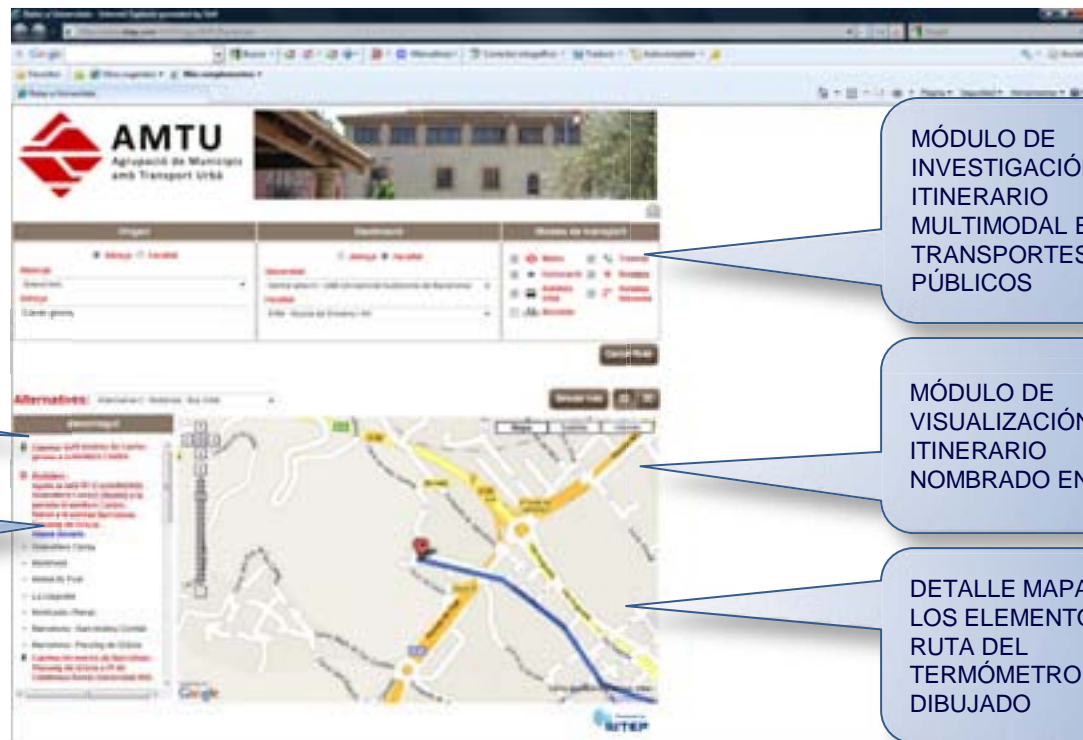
AMTU
Agrupació de Municipis amb Transport Urbà

Alternatives:

Google

MÓDULO DE INVESTIGACIÓ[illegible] ITINERARIO MULTIMODAL E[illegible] TRANSPORTES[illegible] PÚBLICOS

MÓDULO DE VISUALIZACIÓN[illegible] ITINERARIO NOMBRADO EN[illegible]

DETALLE MAPA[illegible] LOS ELEMENTO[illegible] RUTA DEL TERMÓMETRO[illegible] DIBUJADO